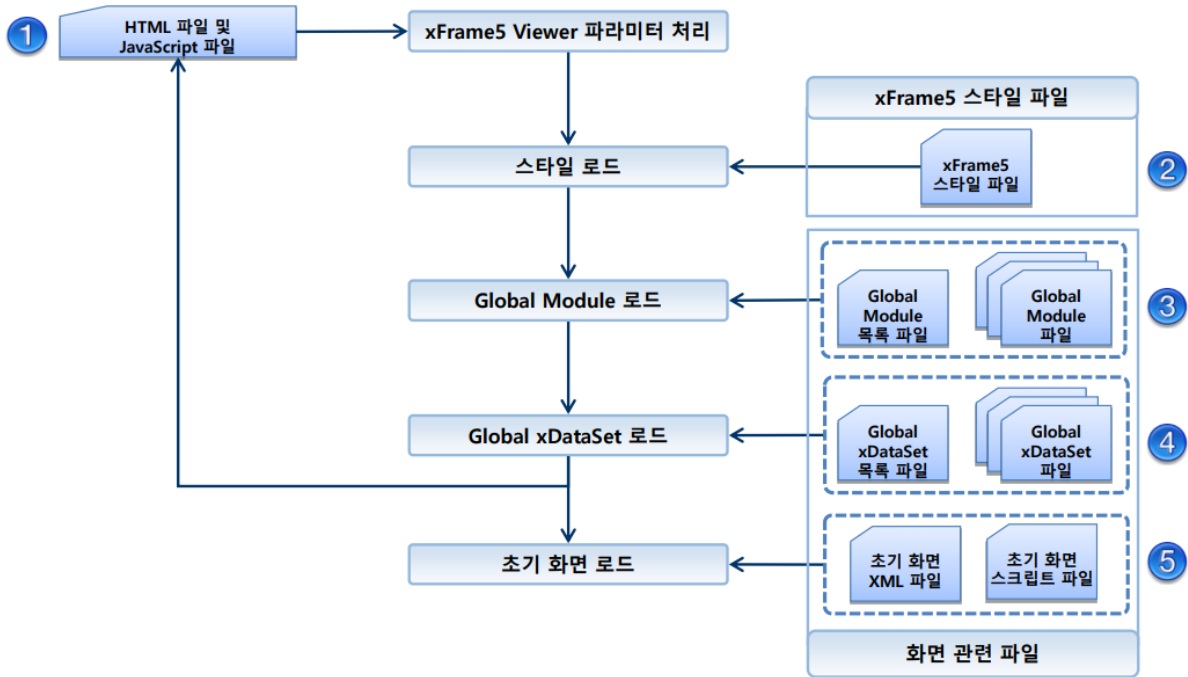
1
HTML 파일 및 JavaScript 파일

xFrame5 Viewer 파라미터 처리

스타일 로드

Global Module 로드

Global xDataSet 로드

초기 화면 로드

xFrame5 스타일 파일

xFrame5 스타일 파일

2

Global Module 목록 파일

Global Module 파일

3

Global xDataSet 목록 파일

Global xDataSet 파일

4

초기 화면 XML 파일

초기 화면 스크립트 파일

5

화면 관련 파일